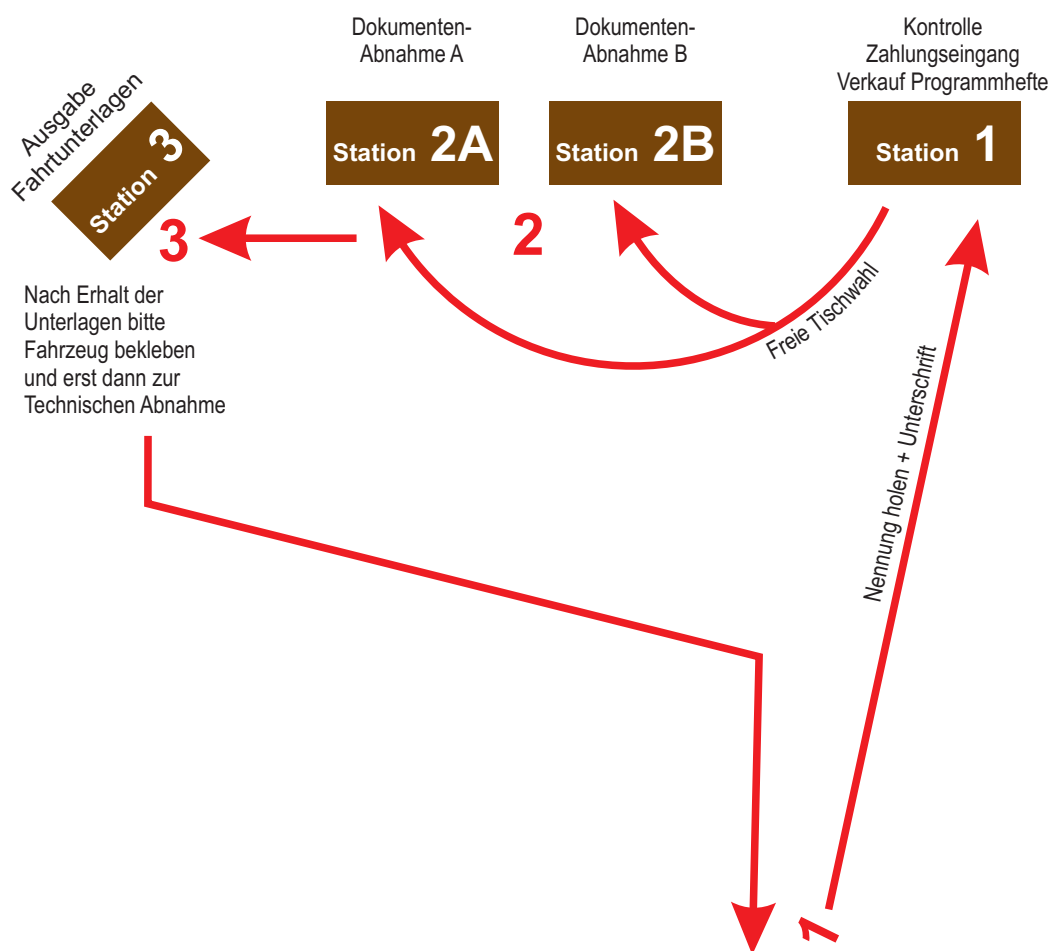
Ausgabe Fahrtunterlagen

Station 3

Dokumenten-Abnahme A

Station 2A

Dokumenten-Abnahme B

Station 2B

Kontrolle Zahlungseingang Verkauf Programmhefte

Station 1

3

2

Freie Tischwahl

Nach Erhalt der Unterlagen bitte Fahrzeug bekleben und erst dann zur Technischen Abnahme

Nennung holen + Unterschrift

1